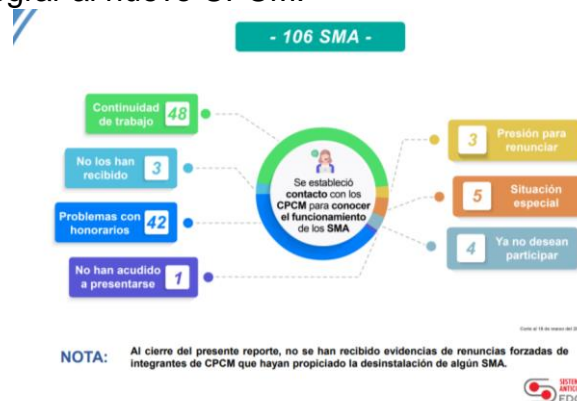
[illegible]grar al nuevo CPCM.

- 106 SMA -

Continuidad de trabajo 48

No los han recibido 3

Problemas con honorarios 42

No han acudido a presentarse 1

Se estableció contacto con los CPCM para conocer el funcionamiento de los SMA

3 Presión para renunciar

5 Situación especial

4 Ya no desean participar

Corte al 18 de marzo del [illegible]

NOTA: Al cierre del presente reporte, no se han recibido evidencias de renuncias forzadas de integrantes de CPCM que hayan propiciado la desinstalación de algún SMA.

SISTEM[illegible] ANTIC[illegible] EDO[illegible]